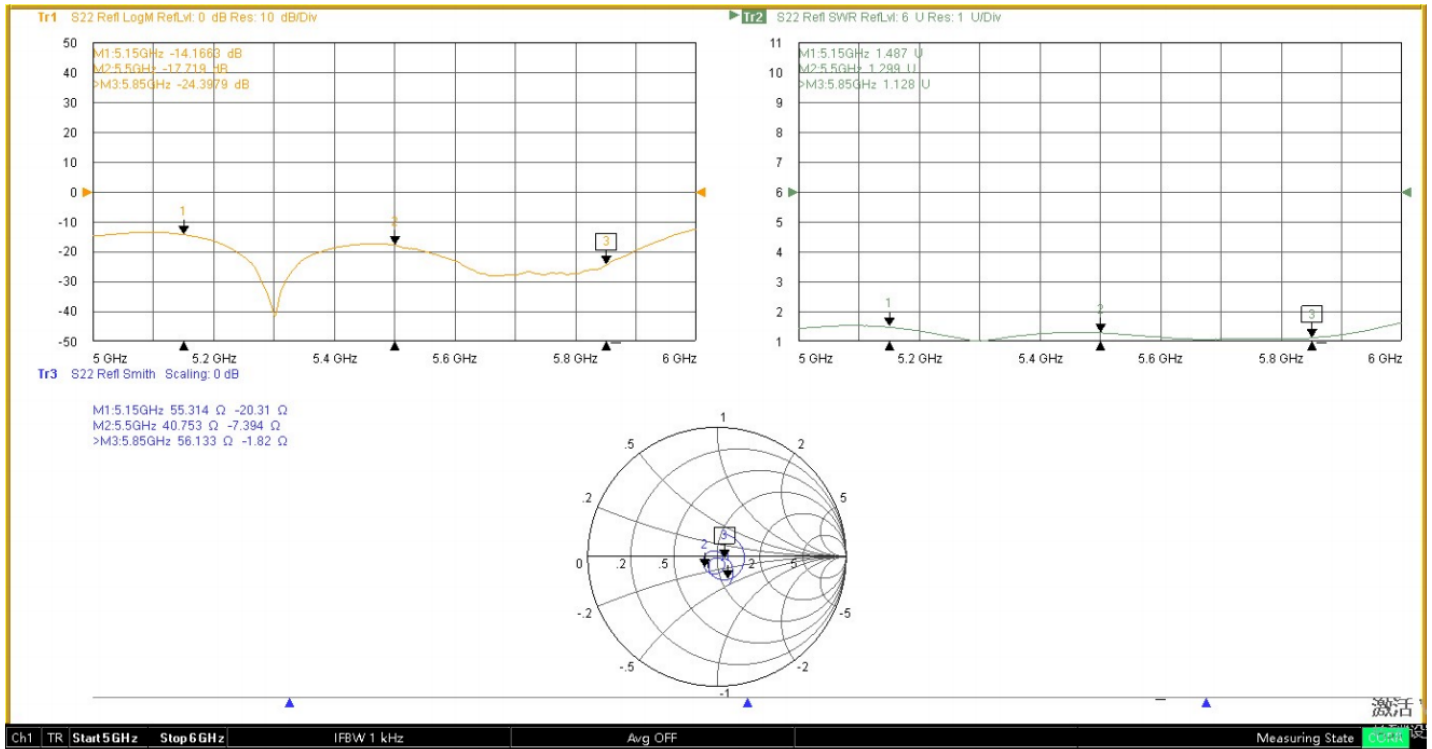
Tr1 S22 Refl LogM RefLvl: 0 dB Res: 10 dB/Div

M1:5.15GHz -14.1663 dB
M2:5.5GHz -17.719 dB
>M3:5.85GHz -24.3979 dB

50
40
30
20
10
0
-10
-20
-30
-40
-50

1
2
3

5 GHz
5.2 GHz
5.4 GHz
5.6 GHz
5.8 GHz
6 GHz

Tr2 S22 Refl SWR RefLvl: 6 U Res: 1 U/Div

M1:5.15GHz 1.487 U
M2:5.5GHz 1.289 U
>M3:5.85GHz 1.128 U

11
10
9
8
7
6
5
4
3
2
1

1
2
3

5 GHz
5.2 GHz
5.4 GHz
5.6 GHz
5.8 GHz
6 GHz

Tr3 S22 Refl Smith Scaling: 0 dB

M1:5.15GHz 55.314 Ω -20.31 Ω
M2:5.5GHz 40.753 Ω -7.394 Ω
>M3:5.85GHz 56.133 Ω -1.82 Ω

1
.5
2
.2
5
0
.2
.5
2
5
-.2
-5
-.5
-2
-1
2
3
1

激活 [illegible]

Ch1 TR Start 5 GHz Stop 6 GHz IFBW 1 kHz Avg OFF Measuring State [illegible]